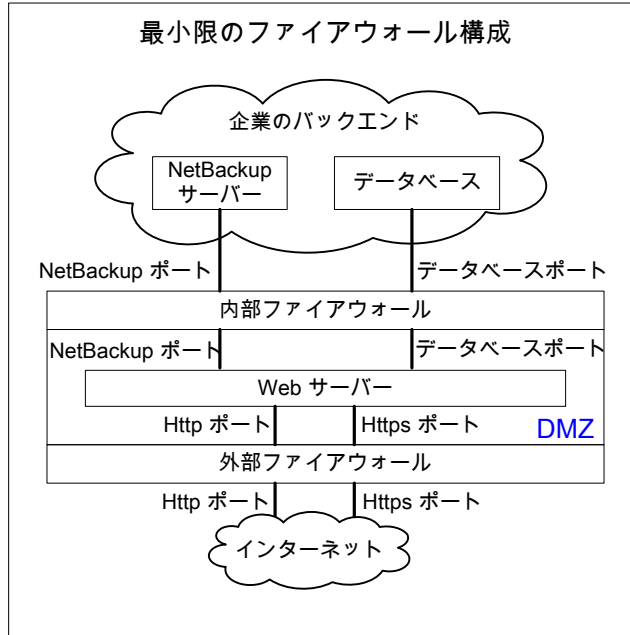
最小限のファイアウォール構成

企業のバックエンド

NetBackup サーバー

データベース

NetBackup ポート

データベースポート

内部ファイアウォール

NetBackup ポート

データベースポート

Web サーバー

Http ポート

Https ポート

DMZ

外部ファイアウォール

Http ポート

Https ポート

インターネット